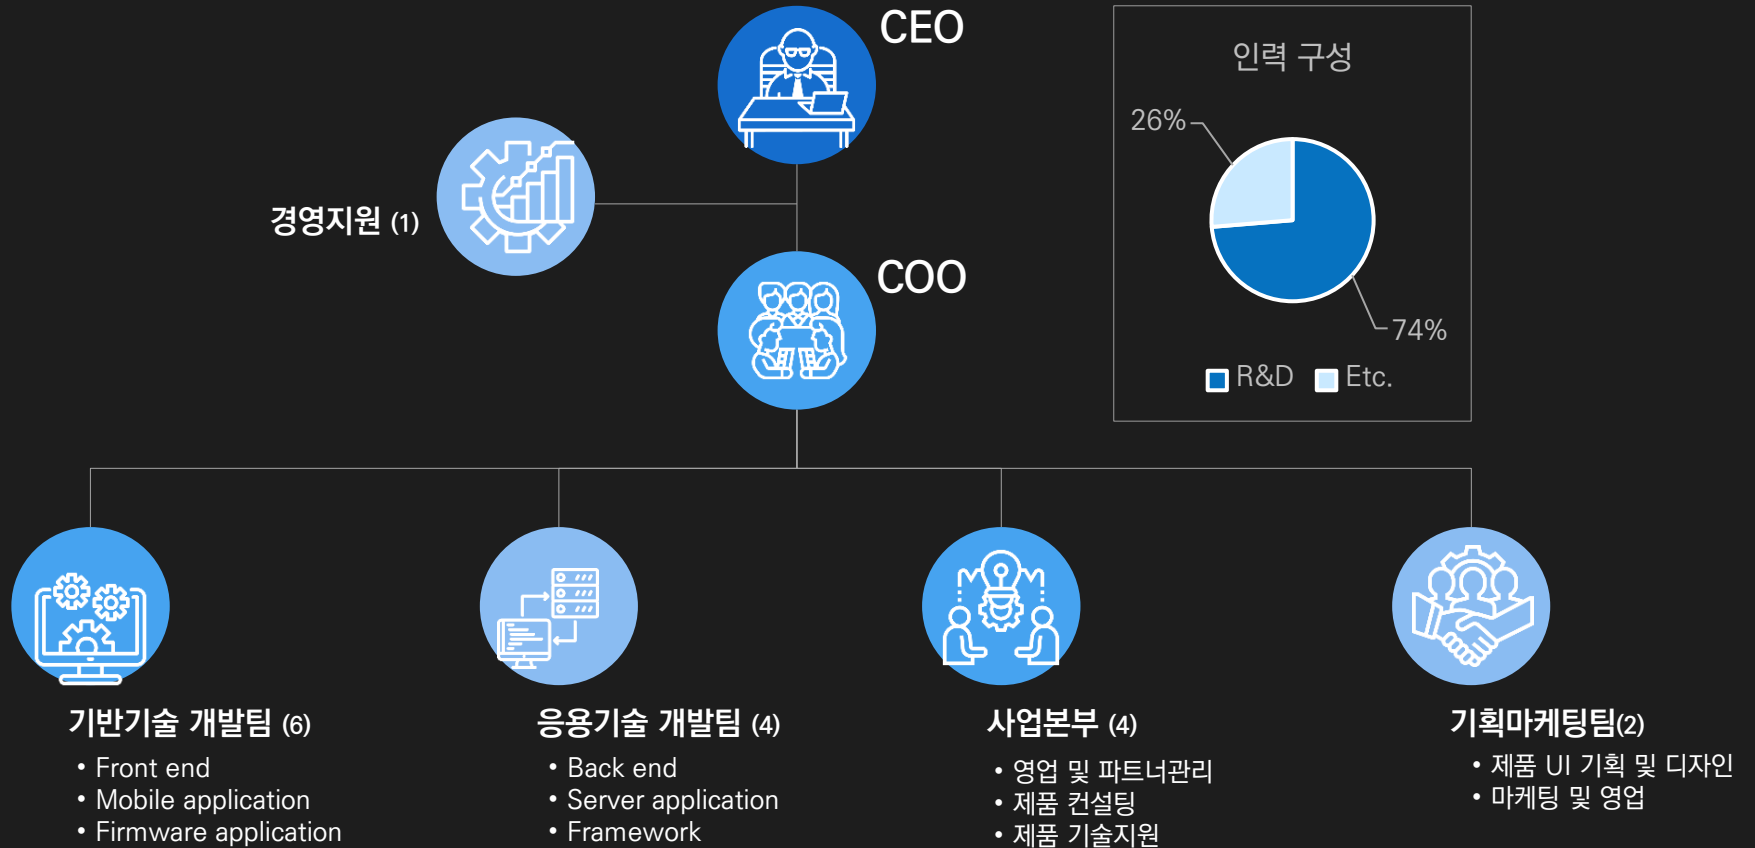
CEO

경영지원 (1)

COO

인력 구성

26%

74%

R&D Etc.

기반기술 개발팀 (6)
• Front end
• Mobile application
• Firmware application

응용기술 개발팀 (4)
• Back end
• Server application
• Framework

사업본부 (4)
• 영업 및 파트너관리
• 제품 컨설팅
• 제품 기술지원

기획마케팅팀(2)
• 제품 UI 기획 및 디자인
• 마케팅 및 영업